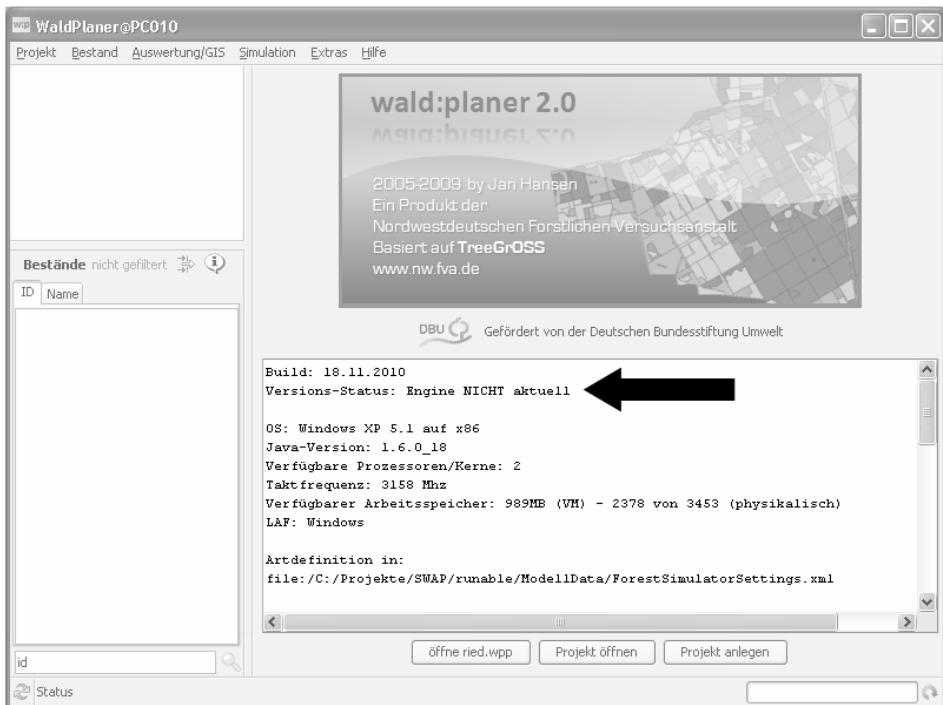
WaldPlaner@PC010

Projekt Bestand Auswertung/GIS Simulation Extras Hilfe

wald:planer 2.0

2005-2009 by Jan Hansen
Ein Produkt der
Nordwestdeutschen Forstlichen Versuchsanstalt
Basiert auf TreeGrOSS
www.nw.fva.de

DBU Gefördert von der Deutschen Bundesstiftung Umwelt

Bestände nicht gefiltert

ID Name

Build: 18.11.2010
Versions-Status: Engine NICHT aktuell

OS: Windows XP 5.1 auf x86
Java-Version: 1.6.0_18
Verfügbare Prozessoren/Kerne: 2
Taktfrequenz: 3158 Mhz
Verfügbarer Arbeitsspeicher: 989MB (VM) - 2378 von 3453 (physikalisch)
LAF: Windows

Artdefinition in:
file:/C:/Projekte/SWAP/runable/ModellData/ForestSimulatorSettings.xml

id

öffne ried.wpp Projekt öffnen Projekt anlegen

Status